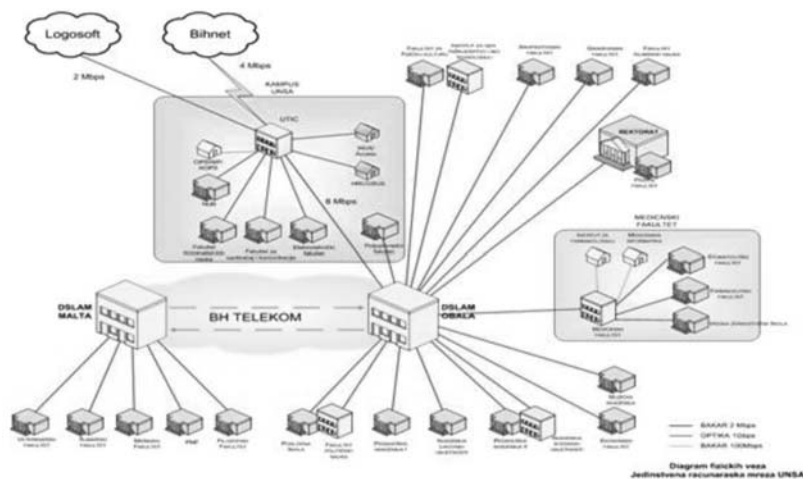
Logosoft

Bihnet

2 Mbps

4 Mbps

KAMPUS UNSA

UTIC

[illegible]

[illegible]

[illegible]

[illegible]

Fakultet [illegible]

Fakultet za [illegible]

Elektrotehnički fakultet

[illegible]

6 Mbps

REKTORAT

MEDICINSKI FAKULTET

DSLAM MALTA

BH TELEKOM

DSLAM OBALA

BAKAR 2 Mbps

OPTIKA 1Gbps

BAKAR 10Mbps

Diagram fizičkih veza
Jedinstvena racunarska mreza UNSA